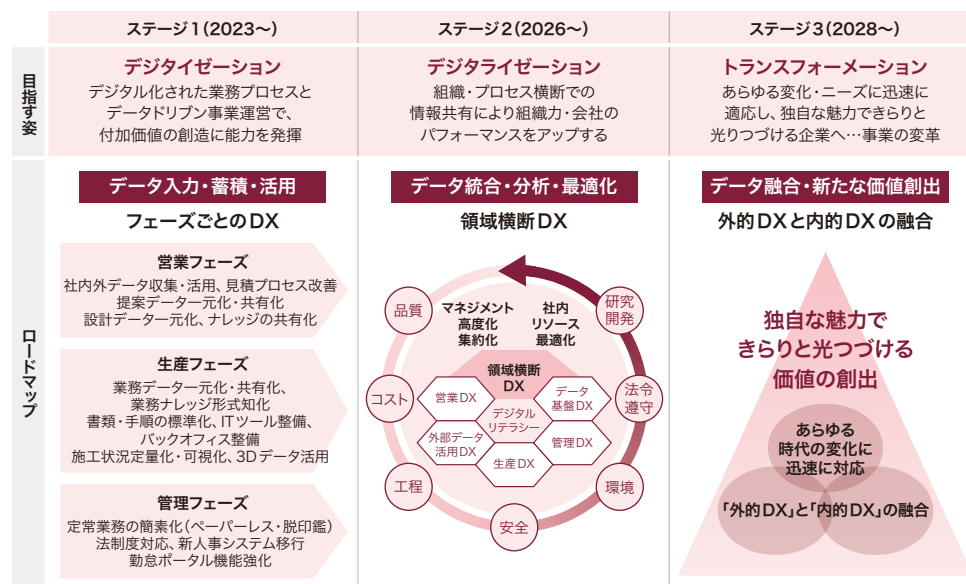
| | ステージ１(2023〜) | ステージ２(2026〜) | ステージ３(2028〜) |
|---|---|---|---|
| 目指す姿 | デジタイゼーション<br>デジタル化された業務プロセスとデータドリブン事業運営で、付加価値の創造に能力を発揮 | デジタライゼーション<br>組織・プロセス横断での情報共有により組織力・会社のパフォーマンスをアップする | トランスフォーメーション<br>あらゆる変化・ニーズに迅速に適応し、独自な魅力できらりと光りつづける企業へ…事業の変革 |

ロードマップ

データ入力・蓄積・活用

フェーズごとのDX

営業フェーズ
社内外データ収集・活用、見積プロセス改善
提案データ一元化・共有化
設計データ一元化、ナレッジの共有化

生産フェーズ
業務データ一元化・共有化、
業務ナレッジ形式知化
書類・手順の標準化、ITツール整備、
バックオフィス整備
施工状況定量化・可視化、3Dデータ活用

管理フェーズ
定常業務の簡素化(ペーパーレス・脱印鑑)
法制度対応、新人事システム移行
勤怠ポータル機能強化

データ統合・分析・最適化

領域横断DX

マネジメント 高度化 集約化
社内 リソース 最適化
品質
研究開発
コスト
法令遵守
工程
環境
安全
領域横断DX
営業DX
データ基盤DX
デジタルリテラシー
外部データ活用DX
管理DX
生産DX

データ融合・新たな価値創出

外的DXと内的DXの融合

独自な魅力できらりと光つづける価値の創出

あらゆる時代の変化に迅速に対応

「外的DX」と「内的DX」の融合